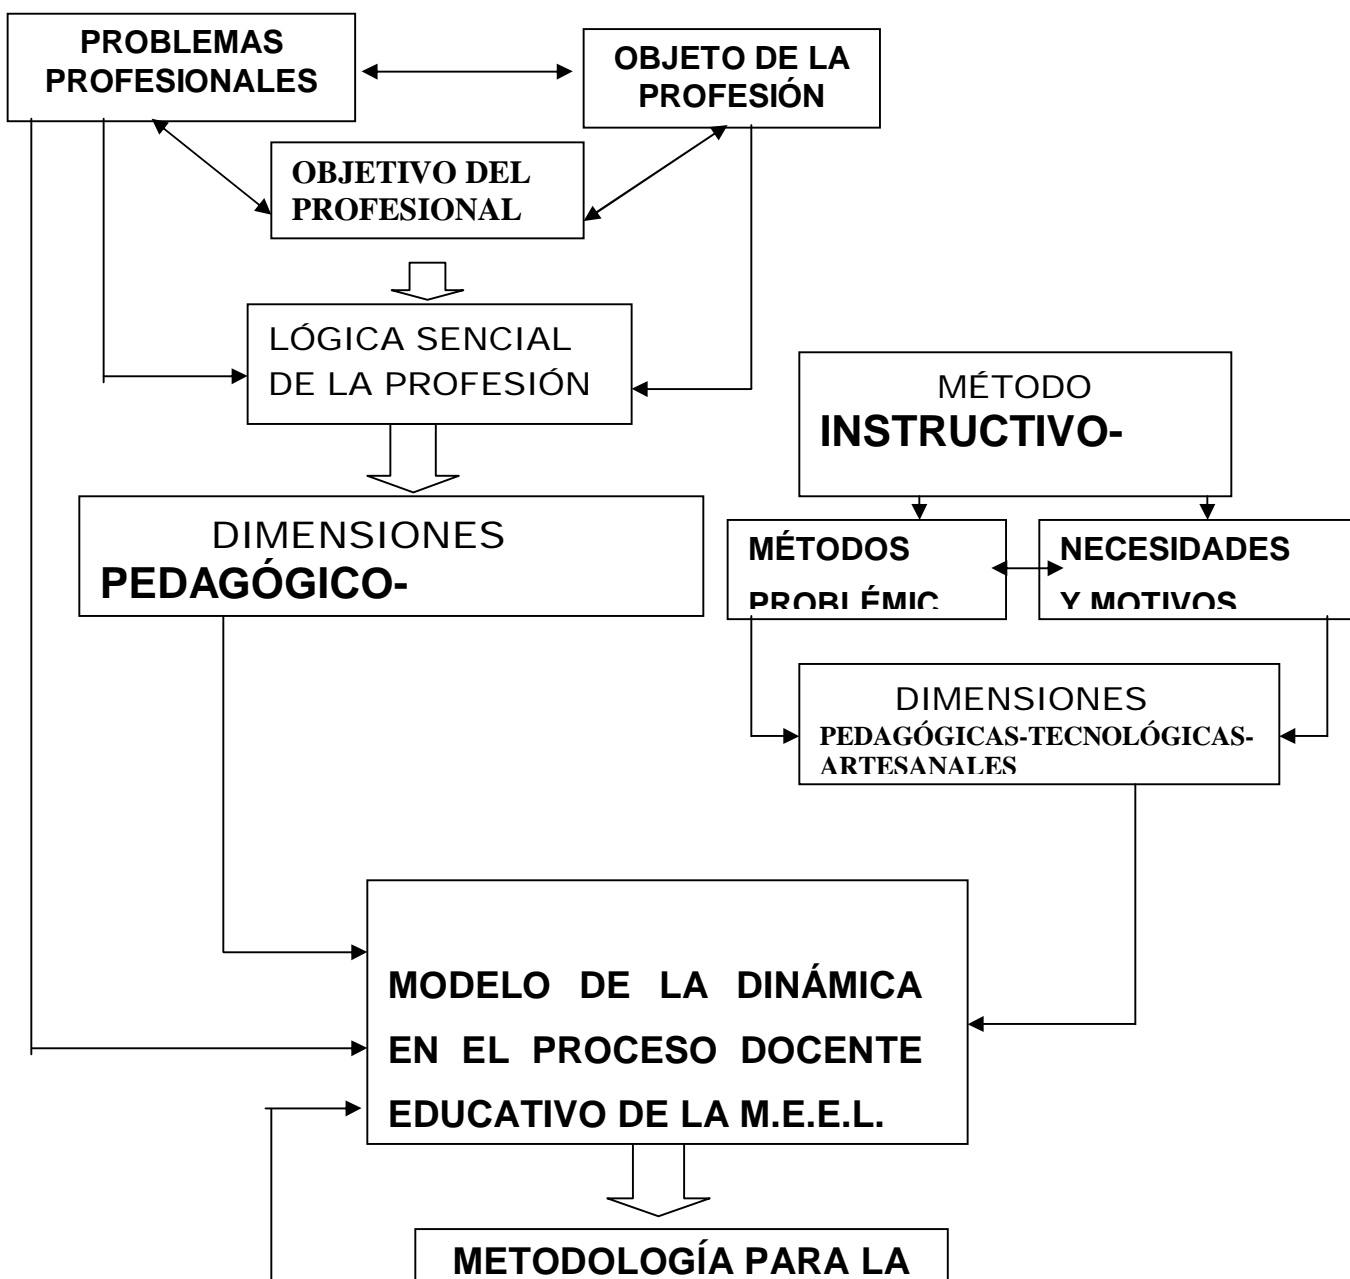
PROBLEMAS PROFESIONALES

OBJETO DE LA PROFESIÓN

OBJETIVO DEL PROFESIONAL

LÓGICA SENCIAL DE LA PROFESIÓN

MÉTODO
INSTRUCTIVO-

DIMENSIONES
PEDAGÓGICO-

MÉTODOS
PROBLÉMIC

NECESIDADES
Y MOTIVOS

DIMENSIONES
PEDAGÓGICAS-TECNOLÓGICAS-ARTESANALES

MODELO DE LA DINÁMICA EN EL PROCESO DOCENTE EDUCATIVO DE LA M.E.E.L.

METODOLOGÍA PARA LA